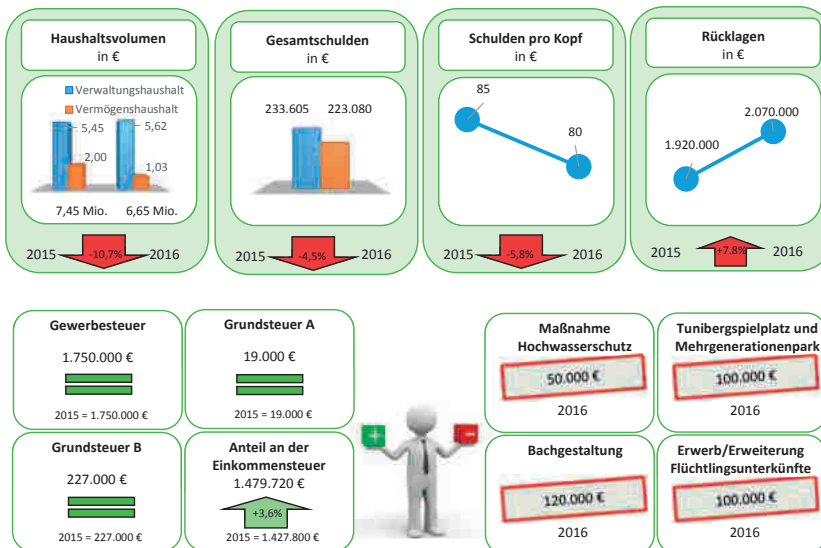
Haushaltsvolumen
in €

Verwaltungshaushalt
Vermögenshaushalt

5,45
2,00
5,62
1,03

7,45 Mio.
6,65 Mio.

2015
-10,7%
2016

Gesamtschulden
in €

233.605
223.080

2015
-4,5%
2016

Schulden pro Kopf
in €

85
80

2015
-5,8%
2016

Rücklagen
in €

1.920.000
2.070.000

2015
+7,8%
2016

Gewerbesteuer

1.750.000 €

2015 = 1.750.000 €

Grundsteuer A

19.000 €

2015 = 19.000 €

Grundsteuer B

227.000 €

2015 = 227.000 €

Anteil an der Einkommensteuer
1.479.720 €

+3,6%

2015 = 1.427.800 €

+
-

Maßnahme Hochwasserschutz

50.000 €

2016

Tunibergspielplatz und Mehrgenerationenpark

100.000 €

2016

Bachgestaltung

120.000 €

2016

Erwerb/Erweiterung Flüchtlingsunterkünfte

100.000 €

2016